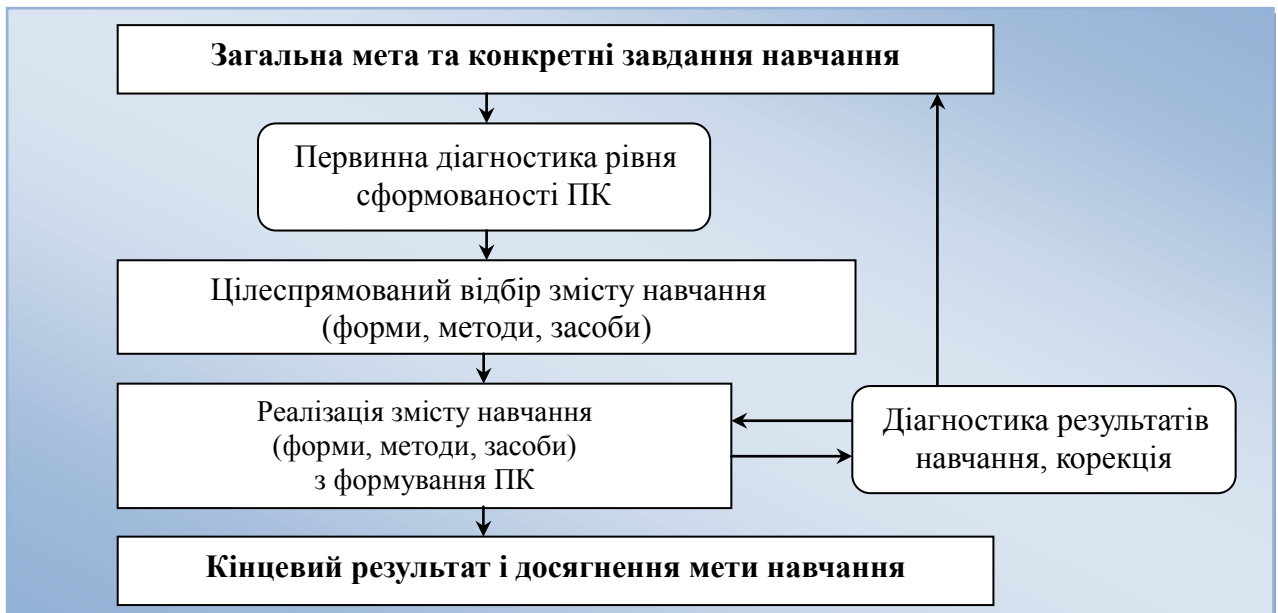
Загальна мета та конкретні завдання навчання

Первинна діагностика рівня сформованості ПК

Цілеспрямований відбір змісту навчання (форми, методи, засоби)

Реалізація змісту навчання (форми, методи, засоби) з формування ПК

Діагностика результатів навчання, корекція

Кінцевий результат і досягнення мети навчання